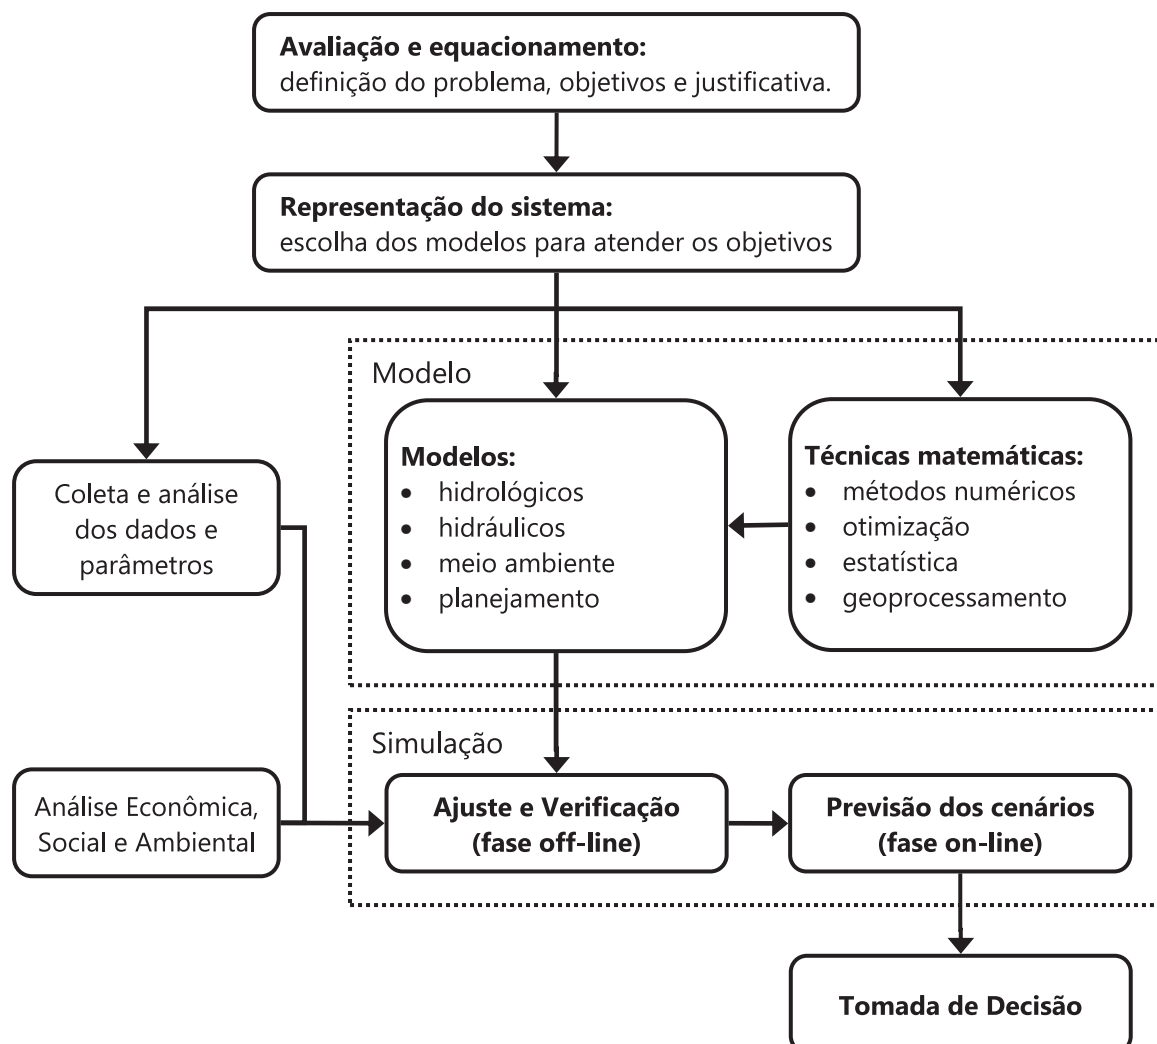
**Avaliação e equacionamento:**
definição do problema, objetivos e justificativa.

**Representação do sistema:**
escolha dos modelos para atender os objetivos

Modelo

**Modelos:**
- hidrológicos
- hidráulicos
- meio ambiente
- planejamento

**Técnicas matemáticas:**
- métodos numéricos
- otimização
- estatística
- geoprocessamento

Coleta e análise dos dados e parâmetros

Simulação

Análise Econômica, Social e Ambiental

**Ajuste e Verificação (fase off-line)**

**Previsão dos cenários (fase on-line)**

**Tomada de Decisão**